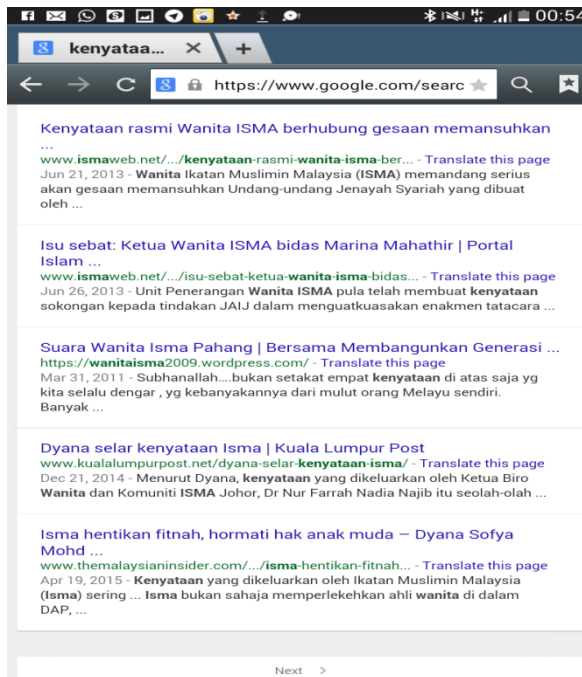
00:54

kenyataa... ×

https://www.google.com/searc

Kenyataan rasmi Wanita ISMA berhubung gesaan memansuhkan ...
www.ismaweb.net/.../kenyataan-rasmi-wanita-isma-ber... - Translate this page
Jun 21, 2013 - Wanita Ikatan Muslimin Malaysia (ISMA) memandang serius akan gesaan memansuhkan Undang-undang Jenayah Syariah yang dibuat oleh ...

Isu sebat: Ketua Wanita ISMA bidas Marina Mahathir | Portal Islam ...
www.ismaweb.net/.../isu-sebat-ketua-wanita-isma-bidas... - Translate this page
Jun 26, 2013 - Unit Penerangan Wanita ISMA pula telah membuat kenyataan sokongan kepada tindakan JAIJ dalam menguatkuasakan enakmen tatacara ...

Suara Wanita Isma Pahang | Bersama Membangunkan Generasi ...
https://wanitaisma2009.wordpress.com/ - Translate this page
Mar 31, 2011 - Subhanallah....bukan setakat empat kenyataan di atas saja yg kita selalu dengar , yg kebanyakannya dari mulut orang Melayu sendiri. Banyak ...

Dyana selar kenyataan Isma | Kuala Lumpur Post
www.kualalumpurpost.net/dyana-selar-kenyataan-isma/ - Translate this page
Dec 21, 2014 - Menurut Dyana, kenyataan yang dikeluarkan oleh Ketua Biro Wanita dan Komuniti ISMA Johor, Dr Nur Farrah Nadia Najib itu seolah-olah ...

Isma hentikan fitnah, hormati hak anak muda – Dyana Sofya Mohd ...
www.themalaysianinsider.com/.../isma-hentikan-fitnah... - Translate this page
Apr 19, 2015 - Kenyataan yang dikeluarkan oleh Ikatan Muslimin Malaysia (Isma) sering ... Isma bukan sahaja memperlekehkan ahli wanita di dalam DAP, ...

Next >